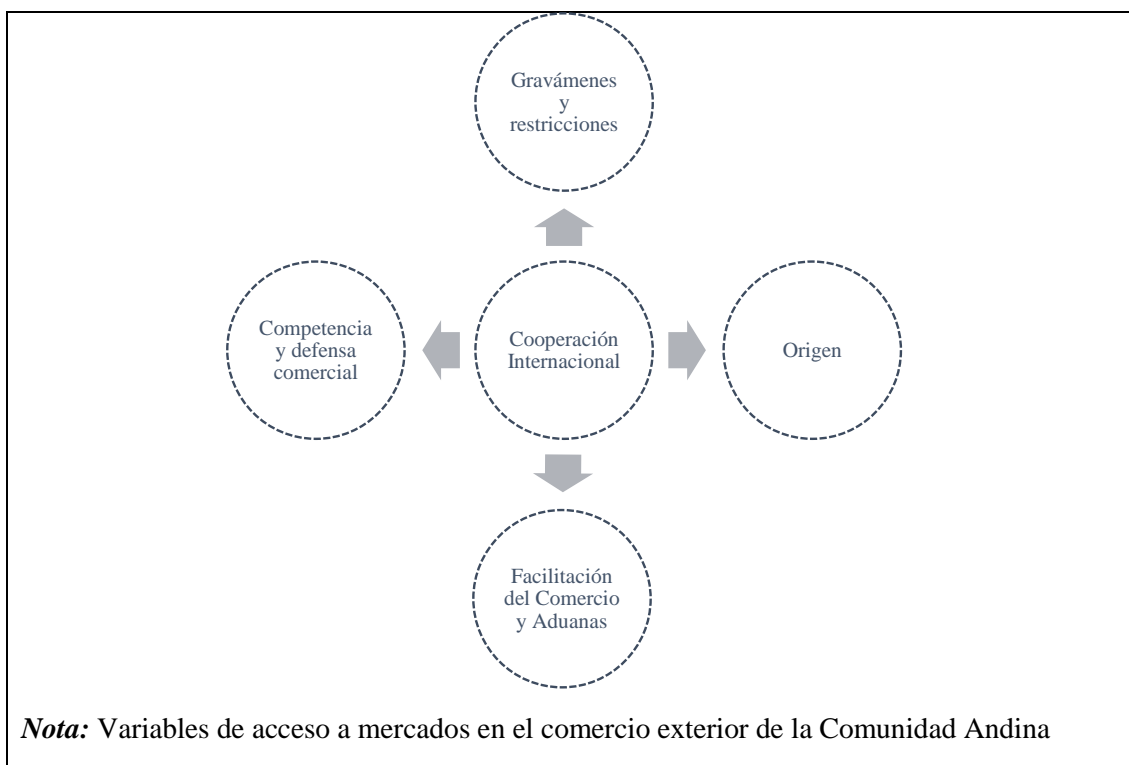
Gravámenes y restricciones

Competencia y defensa comercial

Cooperación Internacional

Origen

Facilitación del Comercio y Aduanas

*Nota:* Variables de acceso a mercados en el comercio exterior de la Comunidad Andina